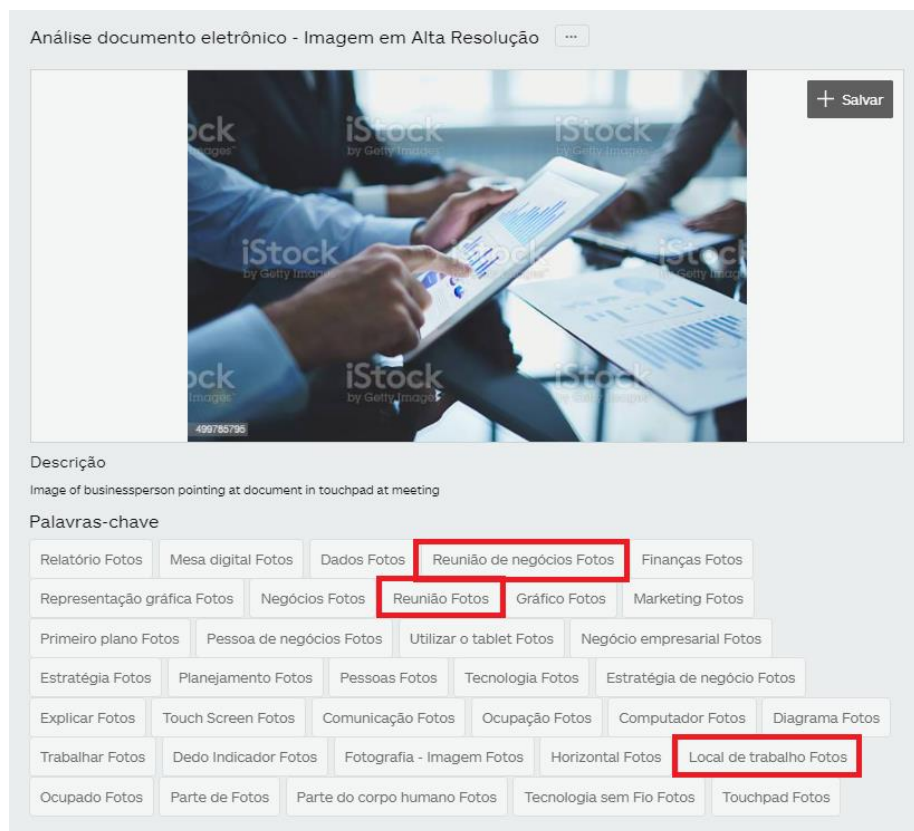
Análise documento eletrônico - Imagem em Alta Resolução ···

+ Salvar

iStock by Getty Images

499785795

Descrição

Image of businessperson pointing at document in touchpad at meeting

Palavras-chave

Relatório Fotos | Mesa digital Fotos | Dados Fotos | Reunião de negócios Fotos | Finanças Fotos | Representação gráfica Fotos | Negócios Fotos | Reunião Fotos | Gráfico Fotos | Marketing Fotos | Primeiro plano Fotos | Pessoa de negócios Fotos | Utilizar o tablet Fotos | Negócio empresarial Fotos | Estratégia Fotos | Planejamento Fotos | Pessoas Fotos | Tecnologia Fotos | Estratégia de negócio Fotos | Explicar Fotos | Touch Screen Fotos | Comunicação Fotos | Ocupação Fotos | Computador Fotos | Diagrama Fotos | Trabalhar Fotos | Dedo Indicador Fotos | Fotografia - Imagem Fotos | Horizontal Fotos | Local de trabalho Fotos | Ocupado Fotos | Parte de Fotos | Parte do corpo humano Fotos | Tecnologia sem Fio Fotos | Touchpad Fotos